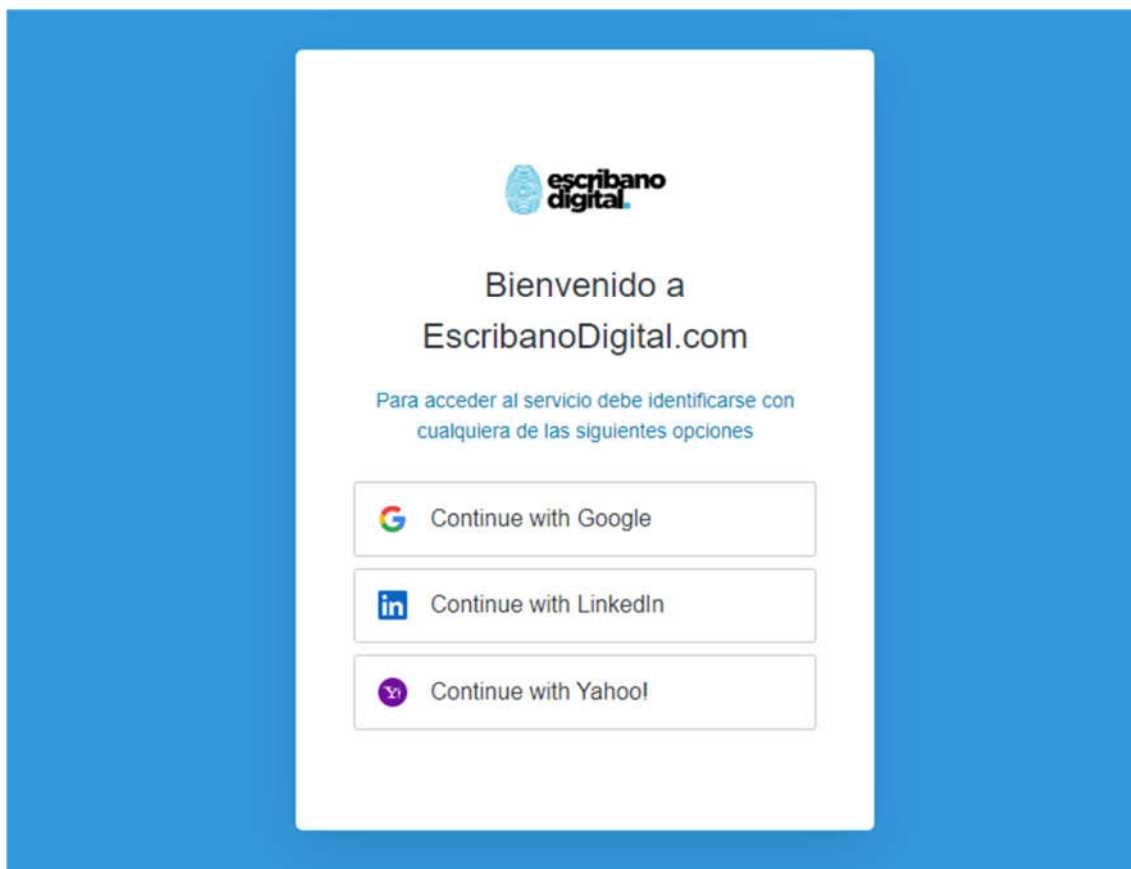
escribano digital.

Bienvenido a EscribanoDigital.com

Para acceder al servicio debe identificarse con cualquiera de las siguientes opciones

G Continue with Google

in Continue with LinkedIn

Y! Continue with Yahoo!